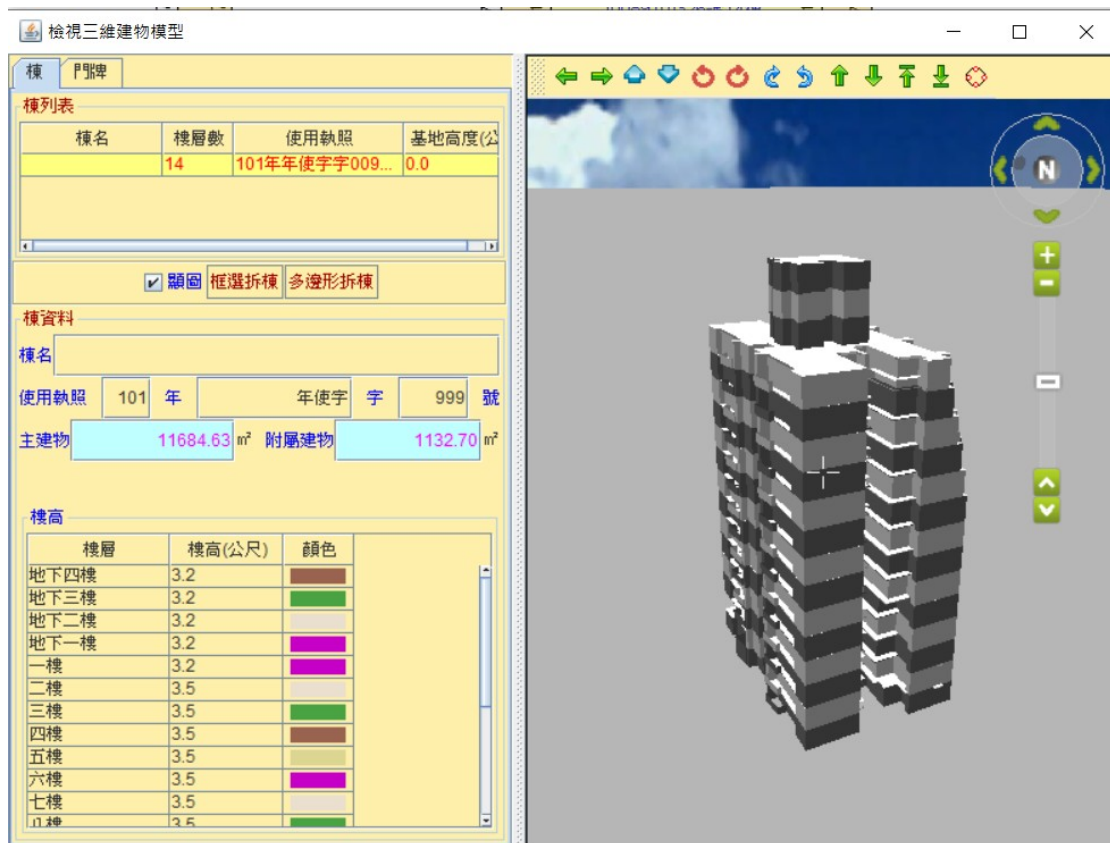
檢視三維建物模型

棟 門牌

棟列表

| 棟名 | 棟層數 | 使用執照 | 基地高度(公 |
|---|---|---|---|
| | 14 | 101年年使字字009... | 0.0 |

顯圖 框選拆棟 多邊形拆棟

棟資料

棟名

使用執照 101 年 年使字 字 999 號

主建物 11684.63 ㎡ 附屬建物 1132.70 ㎡

棟高

| 棟層 | 棟高(公尺) | 顏色 |
|---|---|---|
| 地下四樓 | 3.2 | |
| 地下三樓 | 3.2 | |
| 地下二樓 | 3.2 | |
| 地下一樓 | 3.2 | |
| 一樓 | 3.2 | |
| 二樓 | 3.5 | |
| 三樓 | 3.5 | |
| 四樓 | 3.5 | |
| 五樓 | 3.5 | |
| 六樓 | 3.5 | |
| 七樓 | 3.5 | |
| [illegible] | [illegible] | |

N